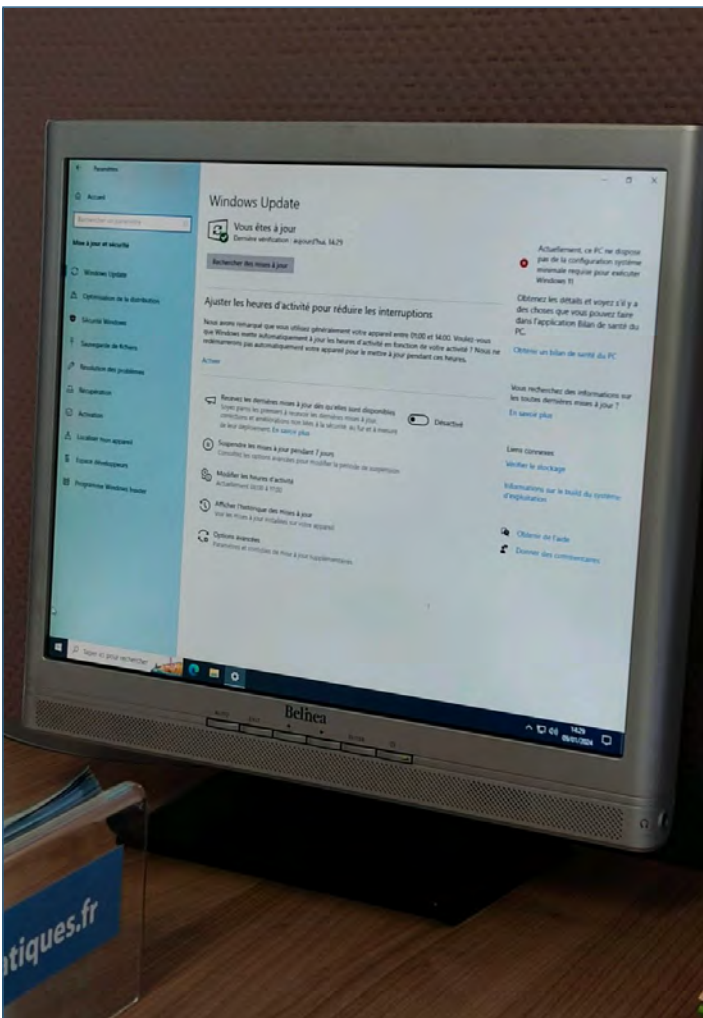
Paramètres

Accueil

Rechercher un paramètre

Mise à jour et sécurité

Windows Update

Optimisation de la distribution

Sécurité Windows

Sauvegarde de fichiers

Résolution des problèmes

Récupération

Activation

Localiser mon appareil

Espace développeurs

Programme Windows Insider

Windows Update

Vous êtes à jour
Dernière vérification : aujourd'hui, 14:29

Rechercher des mises à jour

Ajuster les heures d'activité pour réduire les interruptions

Nous avons remarqué que vous utilisez généralement votre appareil entre 09:00 et 14:00. Voulez-vous que Windows mette automatiquement à jour les heures d'activité en fonction de votre activité ? Nous ne redémarrerons pas automatiquement votre appareil pour le mettre à jour pendant ces heures.

Activer

Recevez les dernières mises à jour dès qu'elles sont disponibles
Soyez parmi les premiers à recevoir les dernières mises à jour, correctifs et améliorations non liées à la sécurité, au fur et à mesure de leur déploiement. En savoir plus

Désactivé

Suspendre les mises à jour pendant 7 jours
Consultez les options avancées pour modifier la période de suspension

Modifier les heures d'activité
Actuellement 08:00 à 17:00

Afficher l'historique des mises à jour
Voir les mises à jour installées sur votre appareil

Options avancées
Paramètres et contrôles de mise à jour supplémentaires

Actuellement, ce PC ne dispose pas de la configuration système minimale requise pour exécuter Windows 11

Obtenez les détails et voyez s'il y a des choses que vous pouvez faire dans l'application Bilan de santé du PC.

Obtenir un bilan de santé du PC

Vous recherchez des informations sur les toutes dernières mises à jour ?

En savoir plus

Liens connexes

Vérifier le stockage

Informations sur le build du système d'exploitation

Obtenir de l'aide

Donner des commentaires

Taper ici pour rechercher

14:29
09/01/2024

Belinea

AUTO

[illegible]tiques.fr